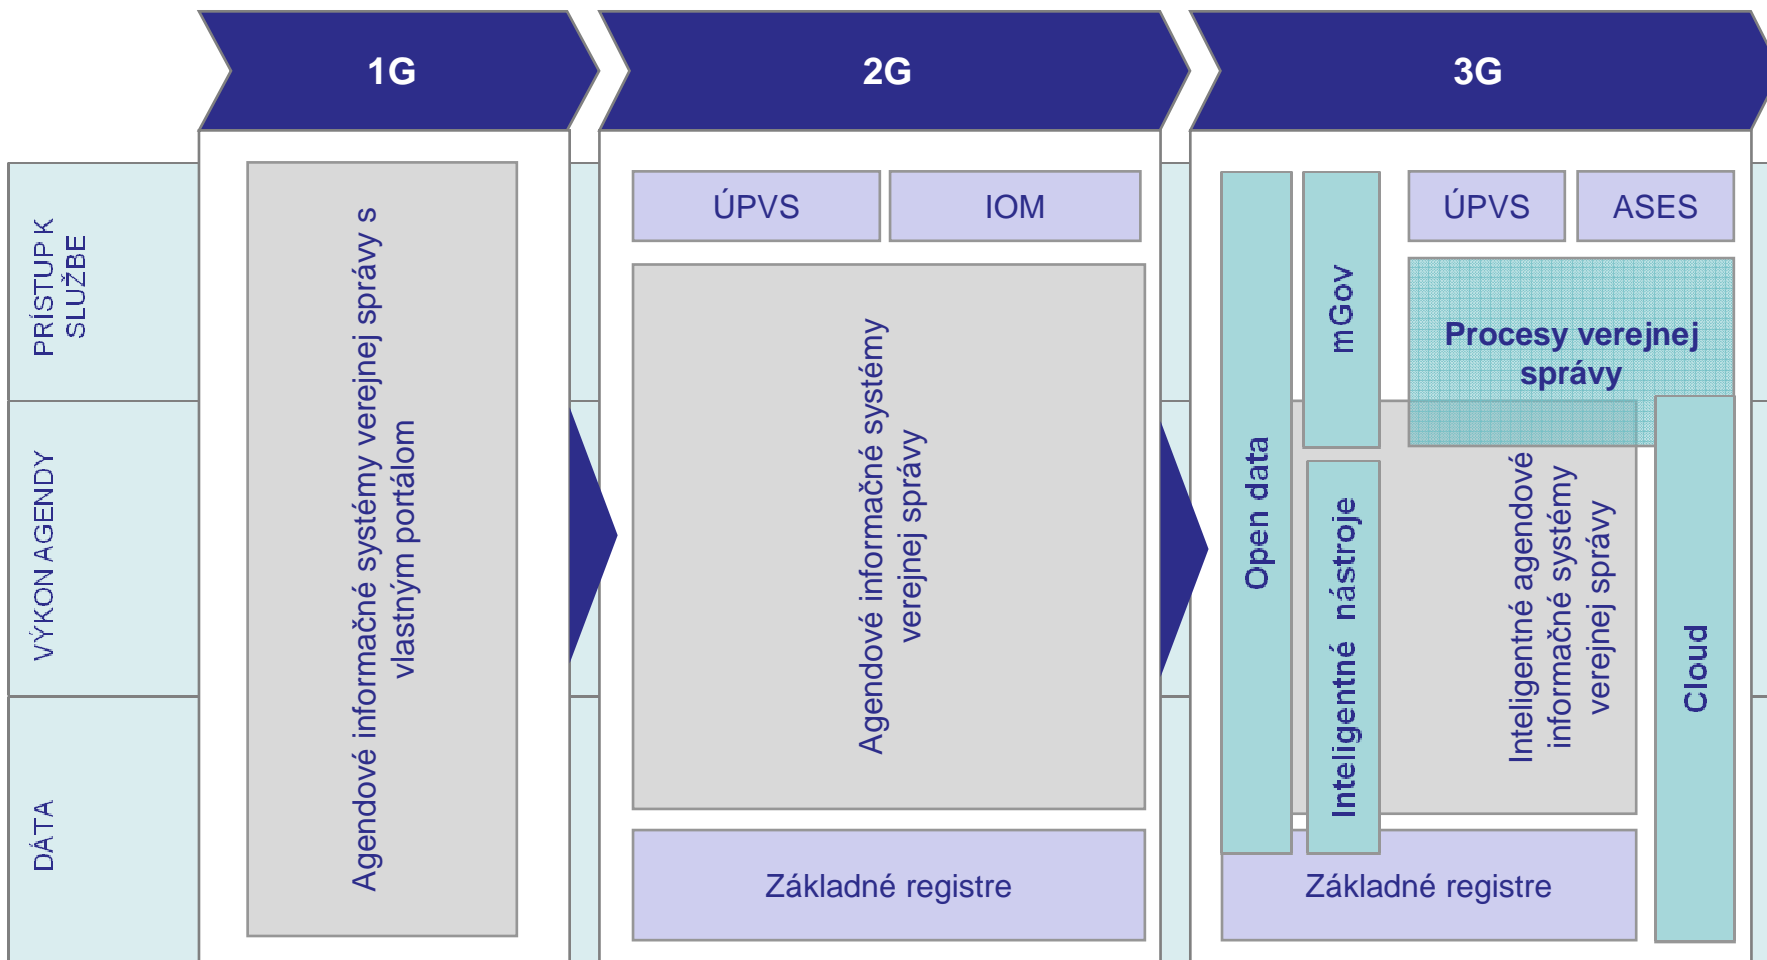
1G

2G

3G

PRÍSTUP K SLUŽBE

VÝKON AGENDY

DÁTA

Agendové informačné systémy verejnej správy s vlastným portálom

ÚPVS

IOM

Agendové informačné systémy verejnej správy

Základné registre

Open data

mGov

ÚPVS

ASES

Procesy verejnej správy

Inteligentné nástroje

Inteligentné agendové informačné systémy verejnej správy

Cloud

Základné registre